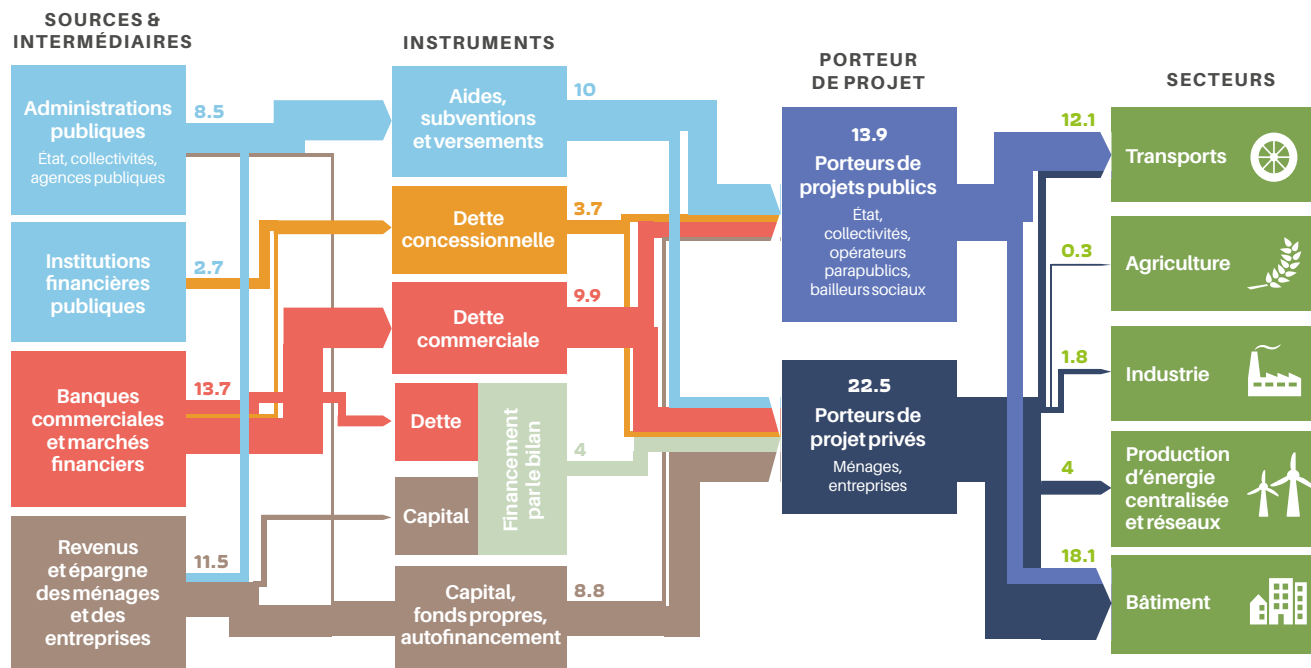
SOURCES & INTERMÉDIAIRES

INSTRUMENTS

PORTEUR DE PROJET

SECTEURS

Administrations publiques
État, collectivités, agences publiques

8.5

Institutions financières publiques

2.7

Banques commerciales et marchés financiers

13.7

Revenus et épargne des ménages et des entreprises

11.5

Aides, subventions et versements

10

Dette concessionnelle

3.7

Dette commerciale

9.9

Dette

Capital

Financement par le bilan

4

Capital, fonds propres, autofinancement

8.8

13.9
Porteurs de projets publics
État, collectivités, opérateurs parapublics, bailleurs sociaux

22.5
Porteurs de projet privés
Ménages, entreprises

12.1
Transports

0.3
Agriculture

1.8
Industrie

4
Production d’énergie centralisée et réseaux

18.1
Bâtiment